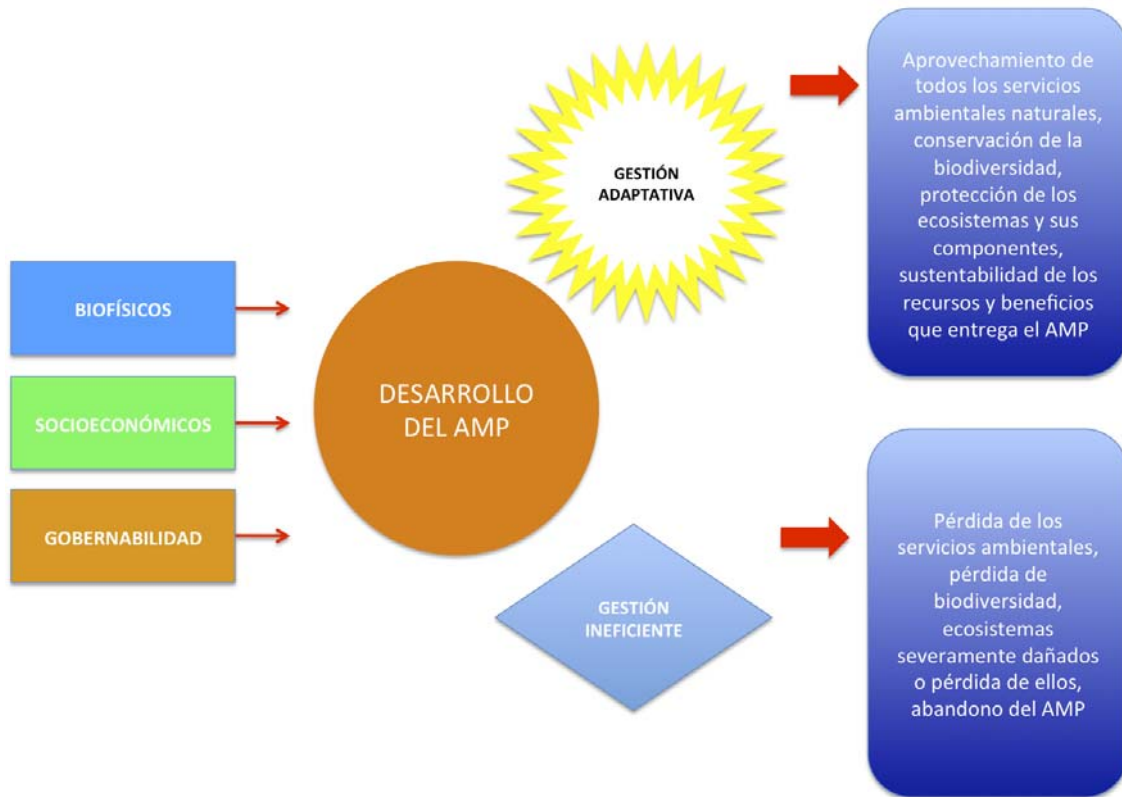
GESTIÓN ADAPTATIVA

Aprovechamiento de todos los servicios ambientales naturales, conservación de la biodiversidad, protección de los ecosistemas y sus componentes, sustentabilidad de los recursos y beneficios que entrega el AMP

BIOFÍSICOS

SOCIOECONÓMICOS

GOBERNABILIDAD

DESARROLLO DEL AMP

GESTIÓN INEFICIENTE

Pérdida de los servicios ambientales, pérdida de biodiversidad, ecosistemas severamente dañados o pérdida de ellos, abandono del AMP